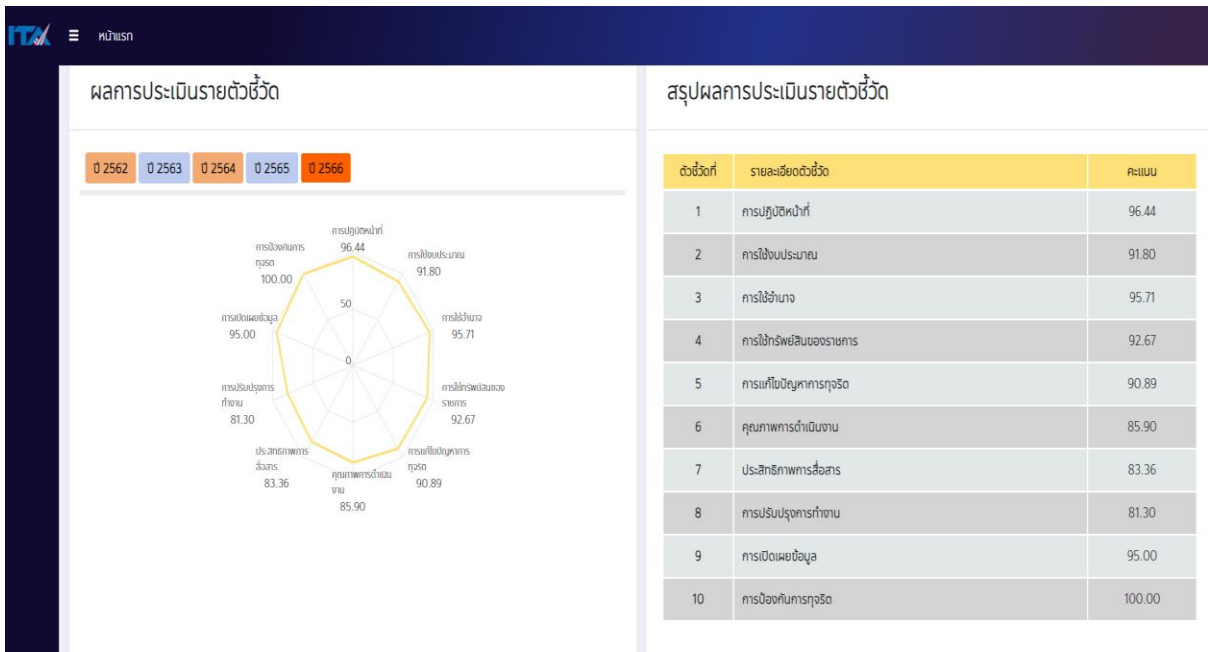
ITA ≡ หน้าแรก

ผลการประเมินรายตัวชี้วัด

ปี 2562 ปี 2563 ปี 2564 ปี 2565 ปี 2566

การปฏิบัติหน้าที่ 96.44
การใช้งบประมาณ 91.80
การใช้อำนาจ 95.71
การใช้ทรัพย์สินของราชการ 92.67
การแก้ไขปัญหาการทุจริต 90.89
คุณภาพการดำเนินงาน 85.90
ประสิทธิภาพการสื่อสาร 83.36
การปรับปรุงการทำงาน 81.30
การเปิดเผยข้อมูล 95.00
การป้องกันการทุจริต 100.00
50
0

สรุปผลการประเมินรายตัวชี้วัด

| ตัวชี้วัดที่ | รายละเอียดตัวชี้วัด | คะแนน |
|---|---|---|
| 1 | การปฏิบัติหน้าที่ | 96.44 |
| 2 | การใช้งบประมาณ | 91.80 |
| 3 | การใช้อำนาจ | 95.71 |
| 4 | การใช้ทรัพย์สินของราชการ | 92.67 |
| 5 | การแก้ไขปัญหาการทุจริต | 90.89 |
| 6 | คุณภาพการดำเนินงาน | 85.90 |
| 7 | ประสิทธิภาพการสื่อสาร | 83.36 |
| 8 | การปรับปรุงการทำงาน | 81.30 |
| 9 | การเปิดเผยข้อมูล | 95.00 |
| 10 | การป้องกันการทุจริต | 100.00 |